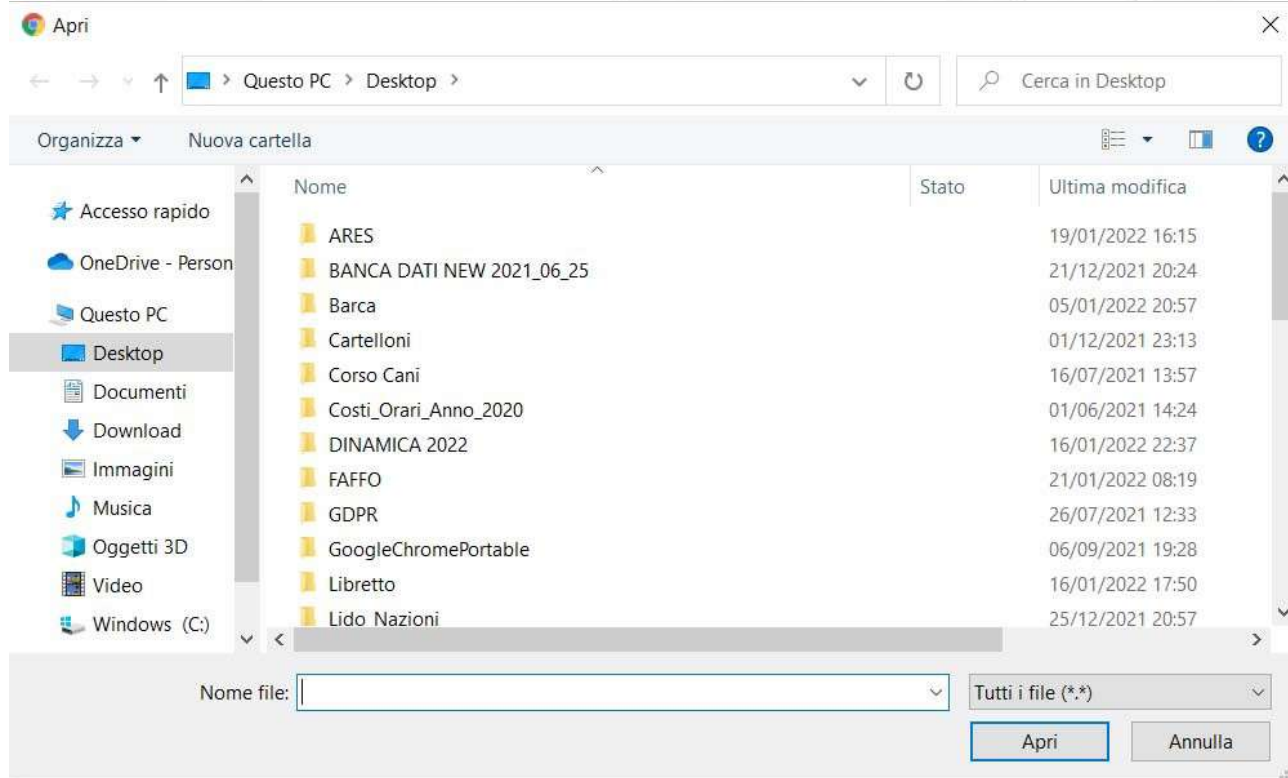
Apri

Questo PC > Desktop >

Cerca in Desktop

Organizza ▾ Nuova cartella

Accesso rapido
OneDrive - Person
Questo PC
Desktop
Documenti
Download
Immagini
Musica
Oggetti 3D
Video
Windows (C:)

| Nome | Stato | Ultima modifica |
|---|---|---|
| ARES | | 19/01/2022 16:15 |
| BANCA DATI NEW 2021_06_25 | | 21/12/2021 20:24 |
| Barca | | 05/01/2022 20:57 |
| Cartelloni | | 01/12/2021 23:13 |
| Corso Cani | | 16/07/2021 13:57 |
| Costi_Orari_Anno_2020 | | 01/06/2021 14:24 |
| DINAMICA 2022 | | 16/01/2022 22:37 |
| FAFFO | | 21/01/2022 08:19 |
| GDPR | | 26/07/2021 12:33 |
| GoogleChromePortable | | 06/09/2021 19:28 |
| Libretto | | 16/01/2022 17:50 |
| Lido Nazioni | | 25/12/2021 20:57 |

Nome file:

Tutti i file (*.*)

Apri

Annulla